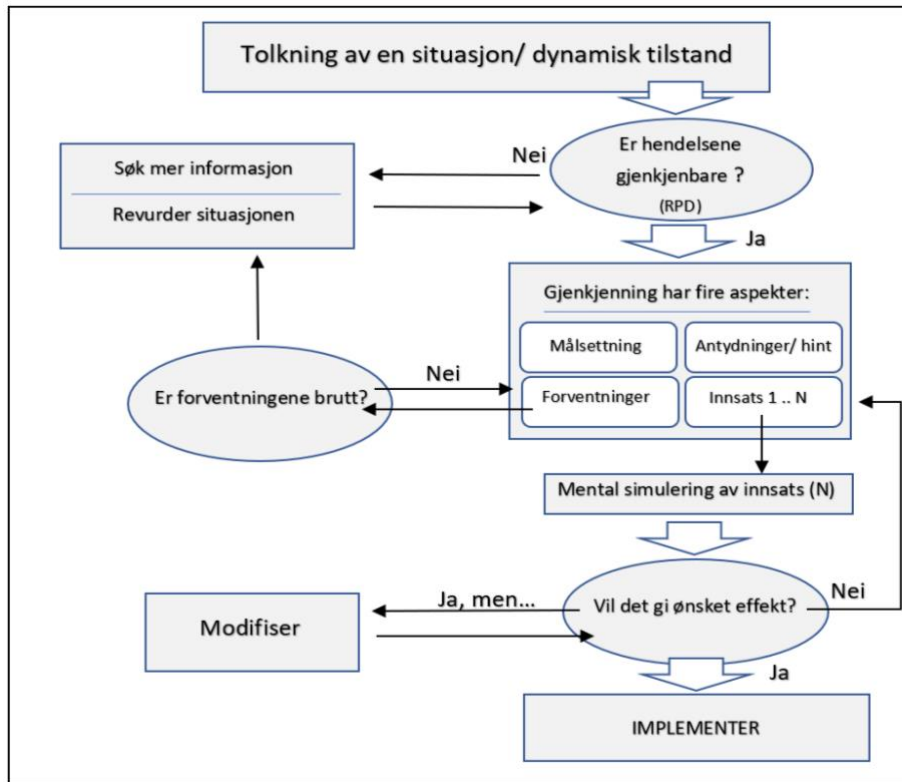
Tolkning av en situasjon/ dynamisk tilstand

Søk mer informasjon

Revurder situasjonen

Nei

Er hendelsene gjenkjenbare ? (RPD)

Ja

Gjenkjenning har fire aspekter:

Målsetting

Antydninger/ hint

Er forventningene brutt?

Nei

Forventninger

Innsats 1 .. N

Mental simulering av innsats (N)

Modifiser

Ja, men...

Vil det gi ønsket effekt?

Nei

Ja

IMPLEMENTER